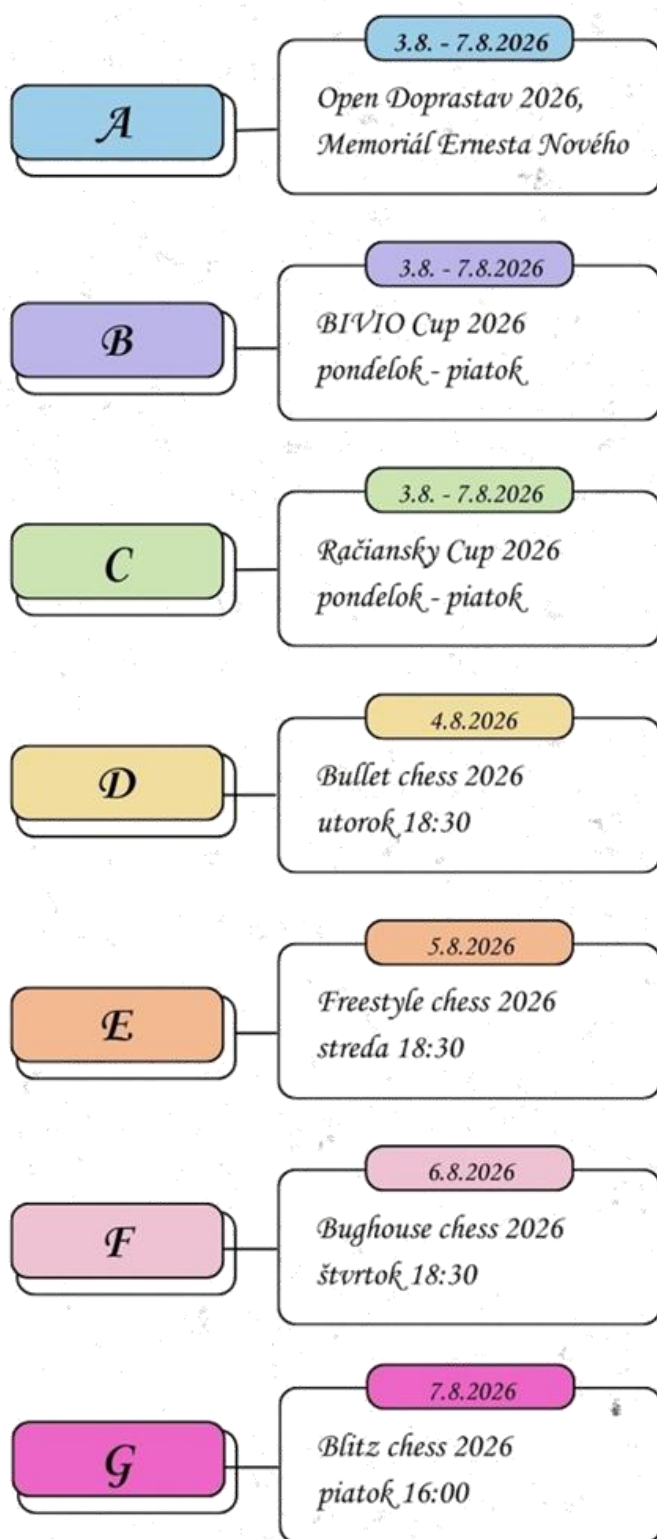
A

3.8. - 7.8.2026

Open Doprastav 2026, Memoriál Ernesta Nového

B

3.8. - 7.8.2026

BIVIO Cup 2026 pondelok - piatok

C

3.8. - 7.8.2026

Račiansky Cup 2026 pondelok - piatok

D

4.8.2026

Bullet chess 2026 utorok 18:30

E

5.8.2026

Freestyle chess 2026 streda 18:30

F

6.8.2026

Bughouse chess 2026 štvrtok 18:30

G

7.8.2026

Blitz chess 2026 piatok 16:00